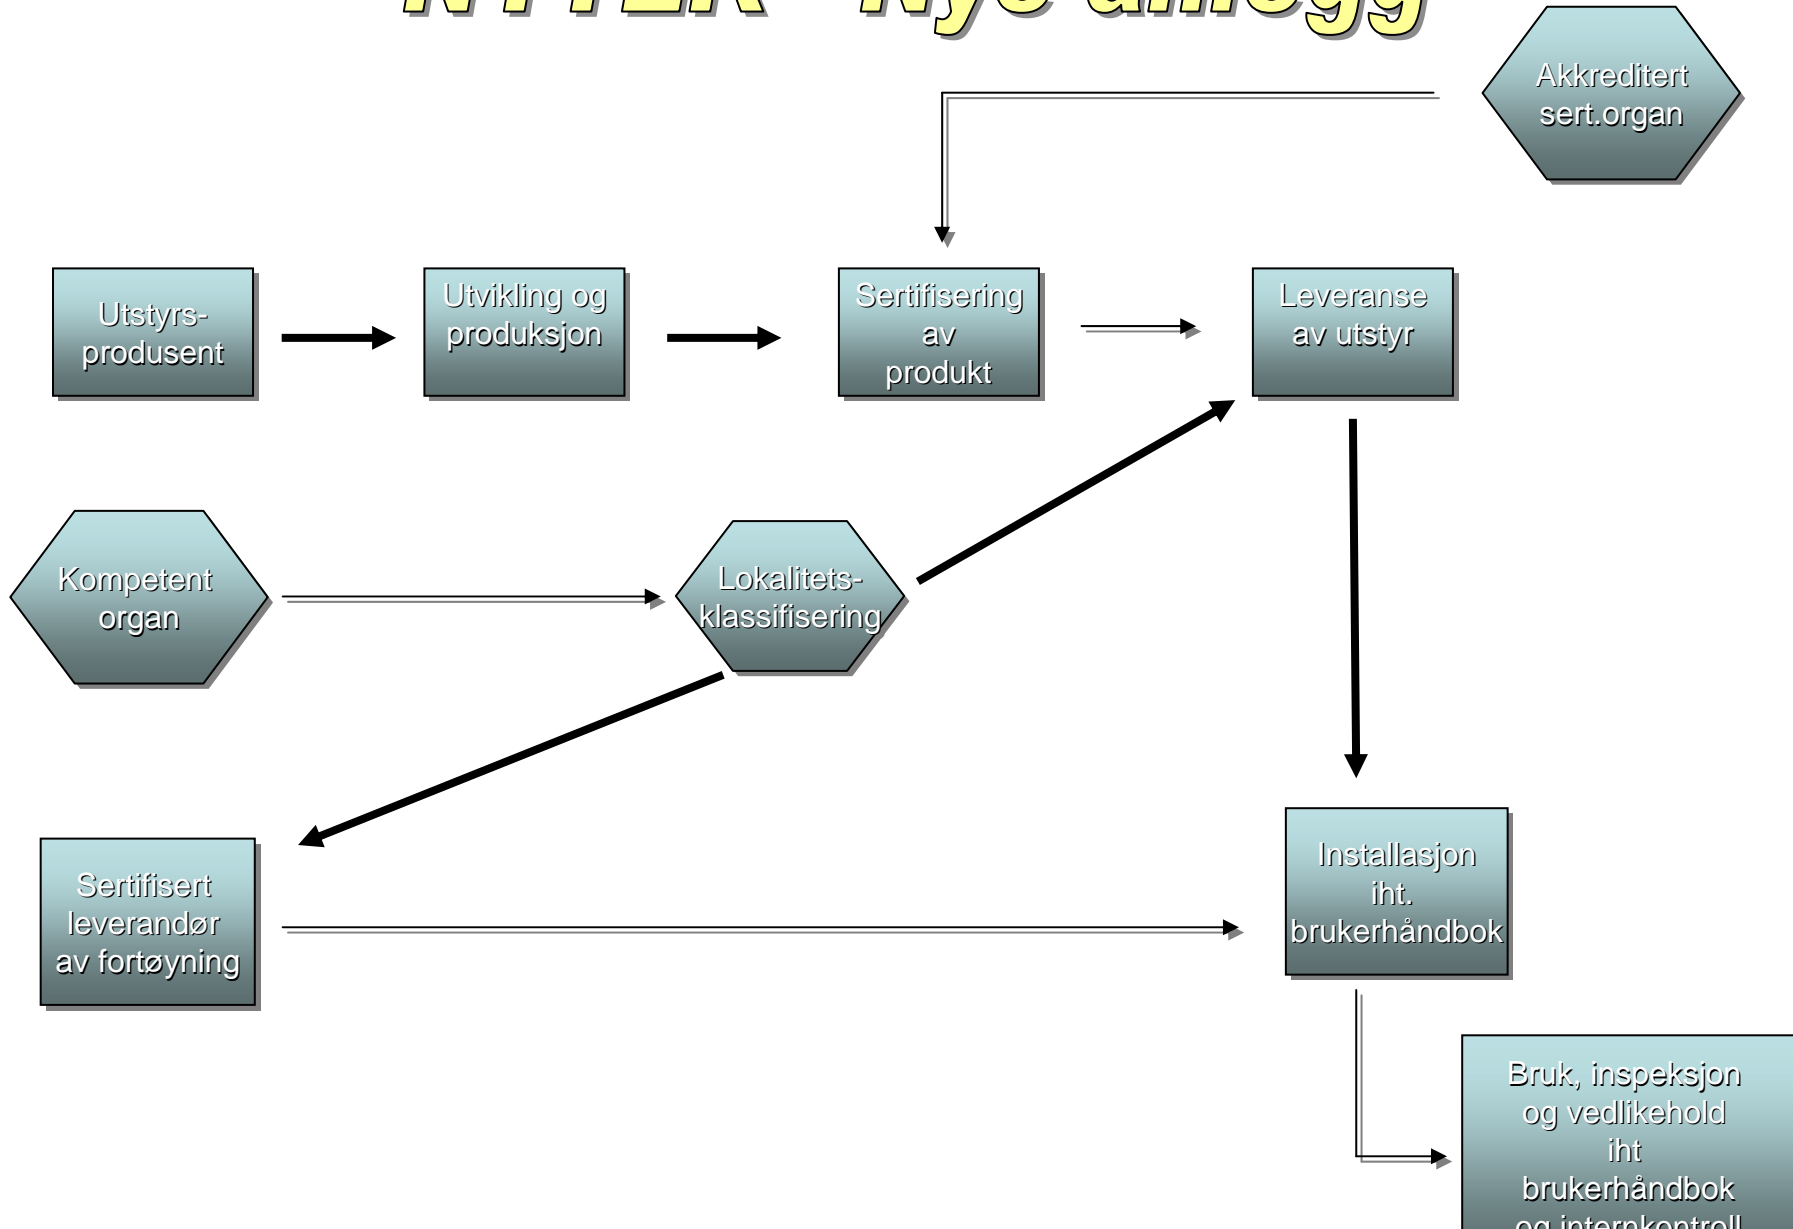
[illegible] - Nye anlegg

Akkreditert sert.organ

Utstyrsprodusent

Utvikling og produksjon

Sertifisering av produkt

Leveranse av utstyr

Kompetent organ

Lokalitetsklassifisering

Sertifisert leverandør av fortøyning

Installasjon iht. brukerhåndbok

Bruk, inspeksjon og vedlikehold iht brukerhåndbok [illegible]